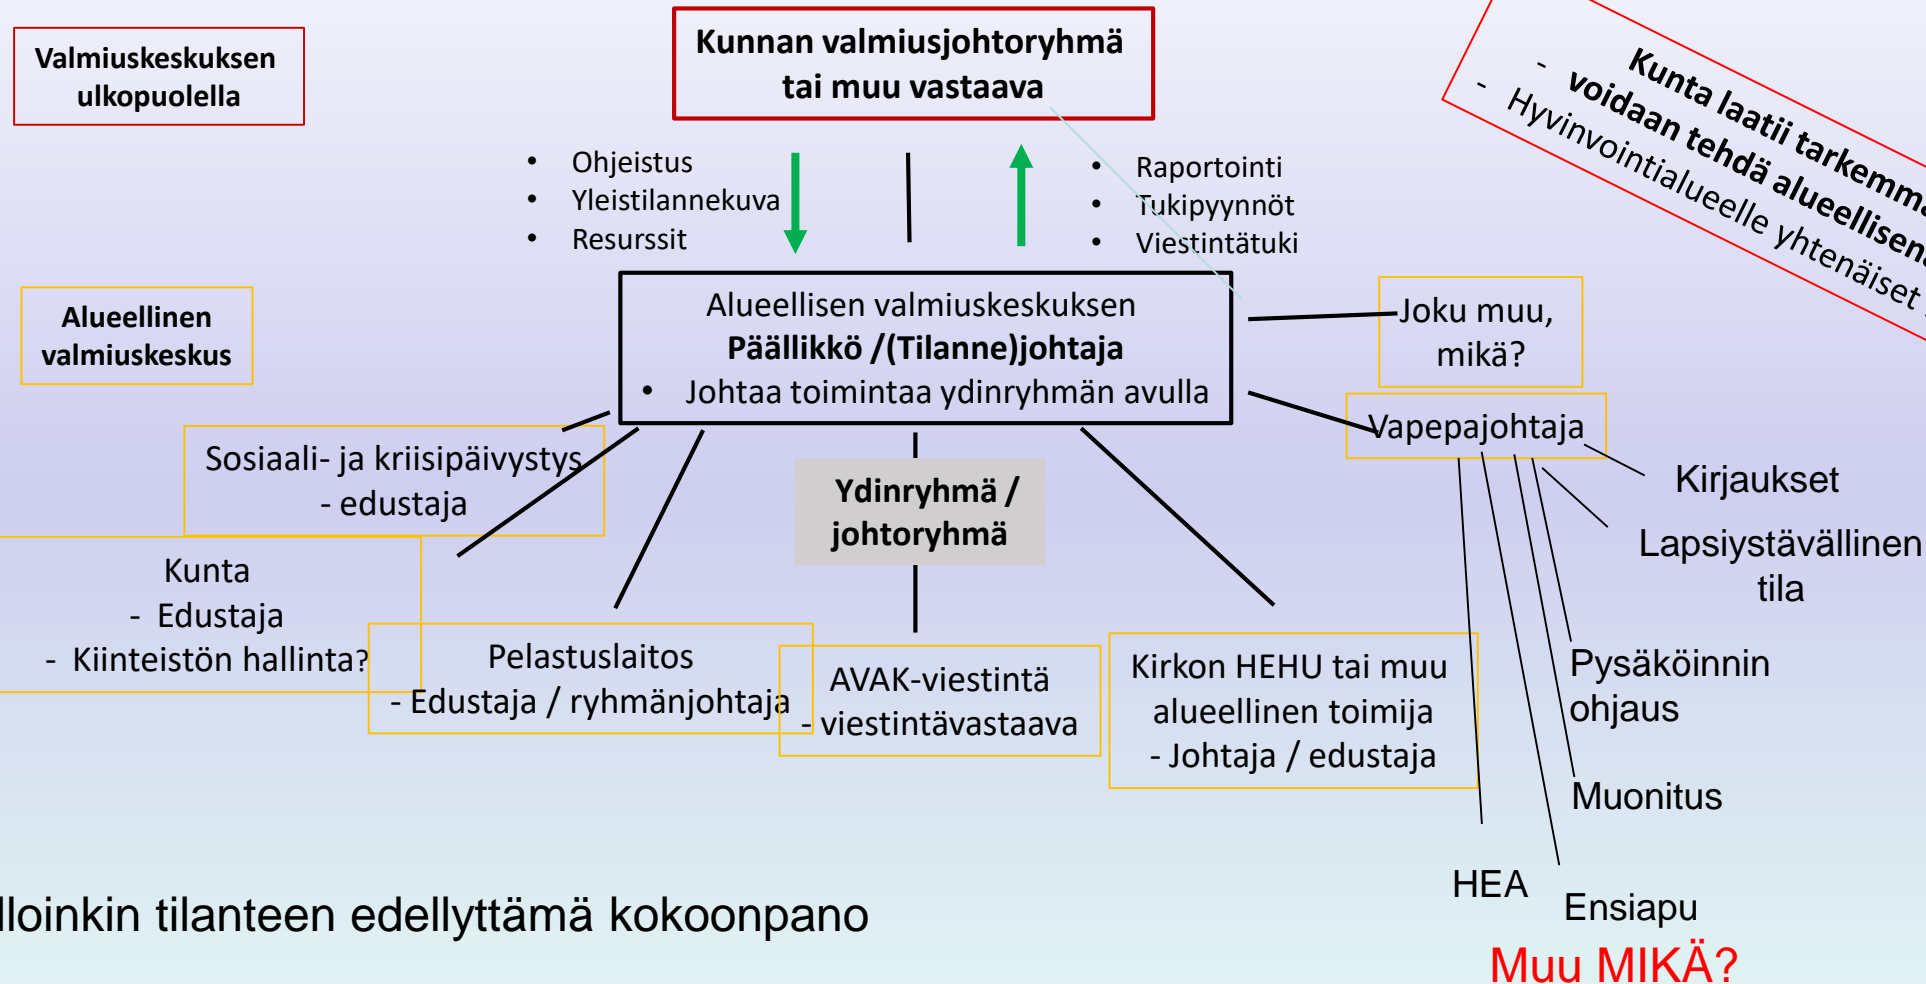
Valmiuskeskuksen ulkopuolella

Kunnan valmiusjohtoryhmä tai muu vastaava

Kunta laatii tarkemm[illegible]
- voidaan tehdä alueellisen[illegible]
- Hyvinvointialueelle yhtenäiset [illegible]

- Ohjeistus
- Yleistilannekuva
- Resurssit

- Raportointi
- Tukipyynnöt
- Viestintätuki

Alueellinen valmiuskeskus

Alueellisen valmiuskeskuksen
**Päällikkö /(Tilanne)johtaja**
- Johtaa toimintaa ydinryhmän avulla

Joku muu, mikä?

Vapepajohtaja

Kirjaukset

Lapsiystävällinen tila

Pysäköinnin ohjaus

Muonitus

HEA

Ensiapu

Muu MIKÄ?

Sosiaali- ja kriisipäivystys
- edustaja

Ydinryhmä / johtoryhmä

Kunta
- Edustaja
- Kiinteistön hallinta?

Pelastuslaitos
- Edustaja / ryhmänjohtaja

AVAK-viestintä
- viestintävastaava

Kirkon HEHU tai muu alueellinen toimija
- Johtaja / edustaja

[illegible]lloinkin tilanteen edellyttämä kokoonpano